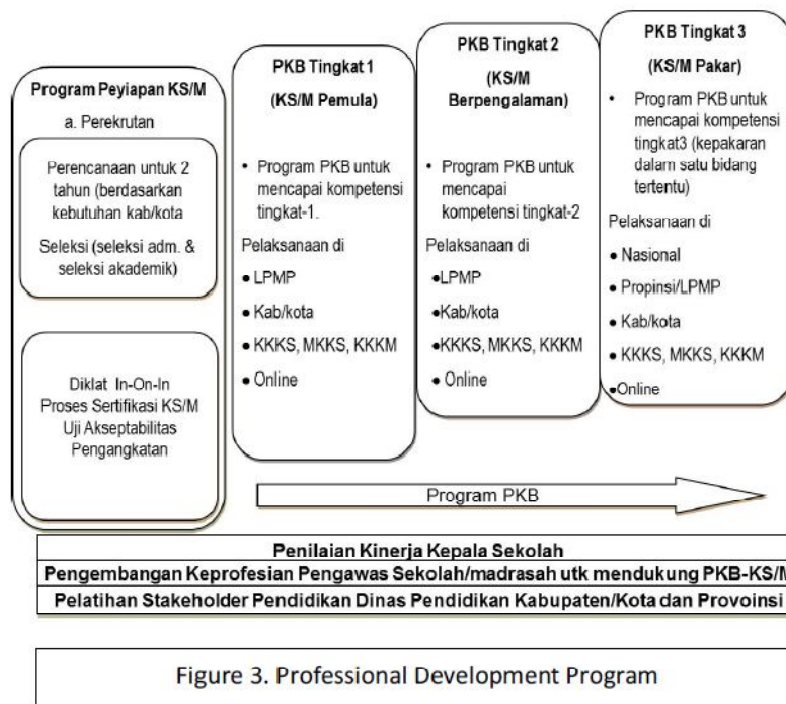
Program Peyiapan KS/M

a. Perekrutan

Perencanaan untuk 2 tahun (berdasarkan kebutuhan kab/kota

Seleksi (seleksi adm. & seleksi akademik)

Diklat In-On-In
Proses Sertifikasi KS/M
Uji Akseptabilitas
Pengangkatan

PKB Tingkat 1

(KS/M Pemula)

• Program PKB untuk mencapai kompetensi tingkat-1.

Pelaksanaan di

• LPMP

• Kab/kota

• KKKS, MKKS, KKKM

• Online

PKB Tingkat 2

(KS/M Berpengalaman)

• Program PKB untuk mencapai kompetensi tingkat-2

Pelaksanaan di

•LPMP

•Kab/kota

•KKKS, MKKS, KKKM

• Online

PKB Tingkat 3

(KS/M Pakar)

• Program PKB untuk mencapai kompetensi tingkat3 (kepakaran dalam satu bidang tertentu)

Pelaksanaan di

• Nasional

• Propinsi/LPMP

• Kab/kota

• KKKS, MKKS, KKKM

•Online

Program PKB

Penilaian Kinerja Kepala Sekolah

Pengembangan Keprofesian Pengawas Sekolah/madrasah utk mendukung PKB-KS/M

Pelatihan Stakeholder Pendidikan Dinas Pendidikan Kabupaten/Kota dan Provoinsi

Figure 3. Professional Development Program